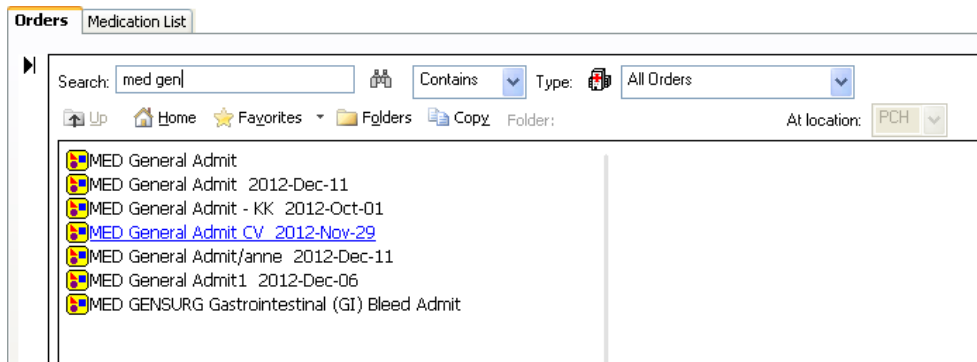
Orders | Medication List

Search: med gen | Contains | Type: | All Orders

Up | Home | Favorites | Folders | Copy | Folder: | At location: PCH

MED General Admit
MED General Admit 2012-Dec-11
MED General Admit - KK 2012-Oct-01
MED General Admit CV 2012-Nov-29
MED General Admit/anne 2012-Dec-11
MED General Admit1 2012-Dec-06
MED GENSURG Gastrointestinal (GI) Bleed Admit